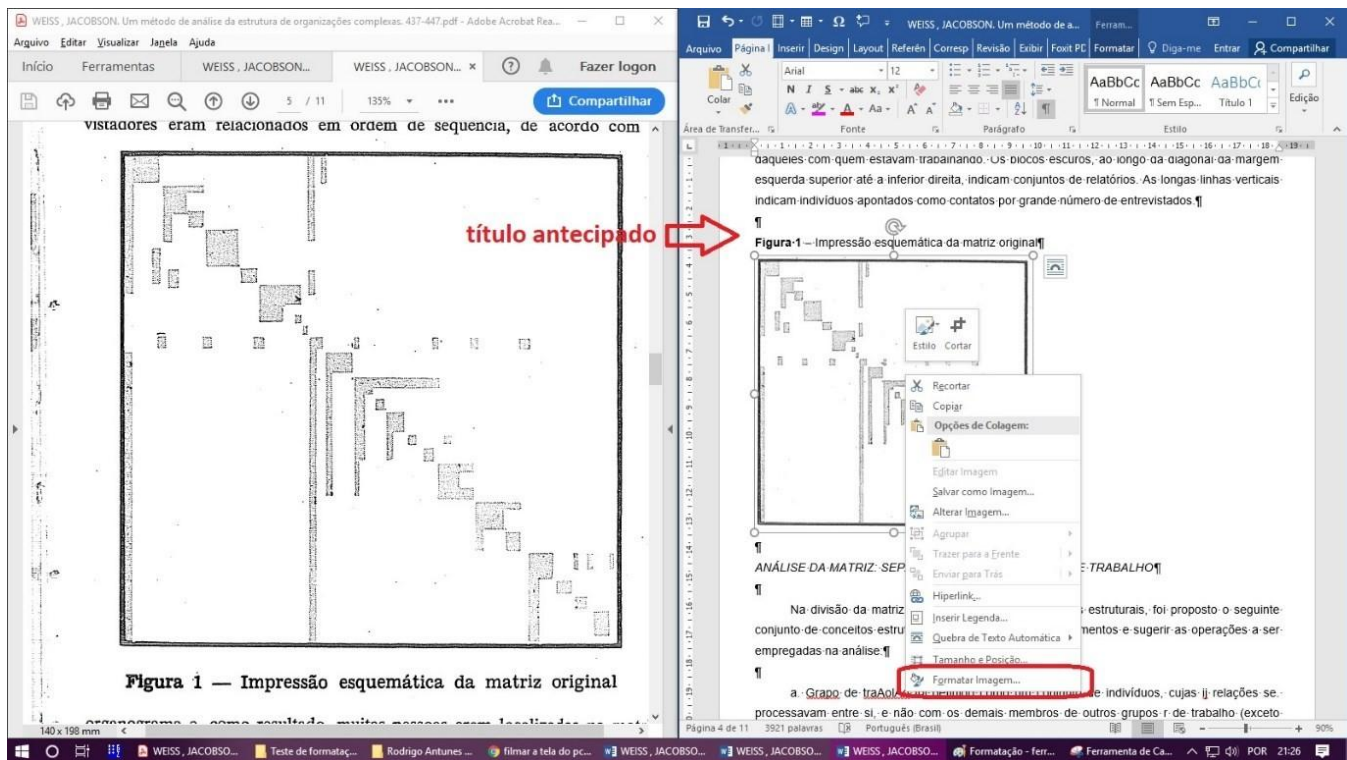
WEISS, JACOBSON. Um método de análise da estrutura de organizações complexas. 437-447.pdf - Adobe Acrobat Rea...

Arquivo Editar Visualizar Janela Ajuda

Início Ferramentas WEISS, JACOBSON... WEISS, JACOBSON... × Fazer logon

5 / 11 135% Compartilhar

vistadores eram relacionados em ordem de sequencia, de acordo com

Figura 1 — Impressão esquemática da matriz original

organograma e, como resultado, muitas pessoas eram localizadas na mat

140 x 198 mm

WEISS, JACOBSON. Um método de a... Ferram...

Arquivo Página I Inserir Design Layout Referên Corresp Revisão Exibir Foxit PD Formatar Diga-me Entrar Compartilhar

Colar Arial 12 N I S abc $x_2$ $x^2$ AaBbCc AaBbCc AaBbC ¶ Normal ¶ Sem Esp... Título 1 Edição

Área de Transfer... Fonte Parágrafo Estilo

daqueles com quem estavam trabalhando. Os blocos escuros, ao longo da diagonal da margem esquerda superior até a inferior direita, indicam conjuntos de relatórios. As longas linhas verticais indicam indivíduos apontados como contatos por grande número de entrevistados.¶

título antecipado

¶

Figura 1 – Impressão esquemática da matriz original¶

Estilo Cortar

Recortar
Copiar
Opções de Colagem:
Editar Imagem
Salvar como Imagem...
Alterar Imagem...
Agrupar
Trazer para a Frente
Enviar para Trás
Hiperlink...
Inserir Legenda...
Quebra de Texto Automática
Tamanho e Posição...
Formatar Imagem...

¶

ANÁLISE DA MATRIZ: SEP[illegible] E TRABALHO¶

¶

Na divisão da matriz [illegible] estruturais, foi proposto o seguinte conjunto de conceitos estru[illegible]mentos e sugerir as operações a ser empregadas na análise:¶

¶

a. Grupo de traAo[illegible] de indivíduos, cujas ij relações se processavam entre si, e não com os demais membros de outros grupos r de trabalho (exceto

Página 4 de 11 3921 palavras Português (Brasil) 90%

WEISS, JACOBSO... Teste de formataç... Rodrigo Antunes ... filmar a tela do pc... WEISS, JACOBSO... WEISS, JACOBSO... WEISS, JACOBSO... Formatação - ferr... Ferramenta de Ca... POR 21:26